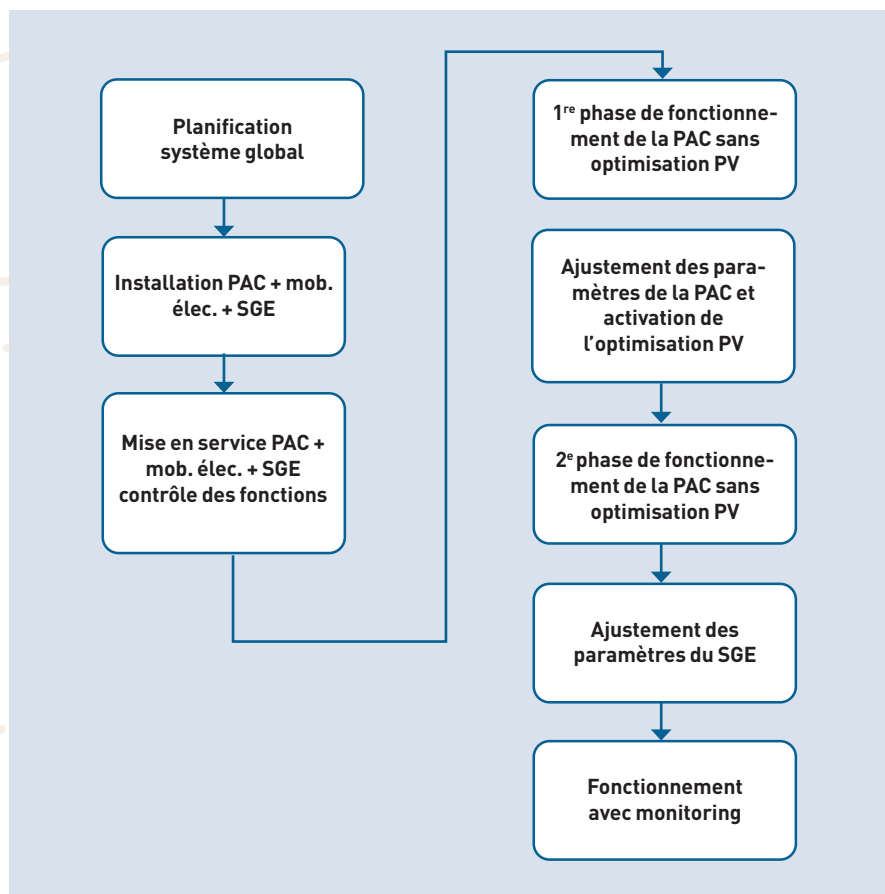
Planification système global

Installation PAC + mob. élec. + SGE

Mise en service PAC + mob. élec. + SGE contrôle des fonctions

1$^{re}$ phase de fonctionnement de la PAC sans optimisation PV

Ajustement des paramètres de la PAC et activation de l'optimisation PV

2$^{e}$ phase de fonctionnement de la PAC sans optimisation PV

Ajustement des paramètres du SGE

Fonctionnement avec monitoring